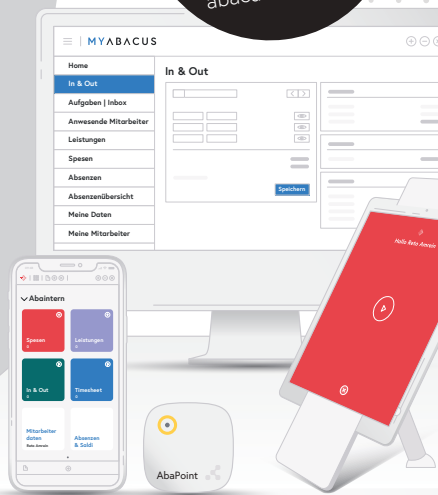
abacu

MYABACUS

Home
In & Out
Aufgaben | Inbox
Anwesende Mitarbeiter
Leistungen
Spesen
Absenzen
Absenzenübersicht
Meine Daten
Meine Mitarbeiter

In & Out

Speichern

Hallo Beto Amrein

Abaintern

Spesen
Leistungen
In & Out
Timesheet
Mitarbeiter daten
Beto Amrein
Absenzen & Saldi

AbaPoint